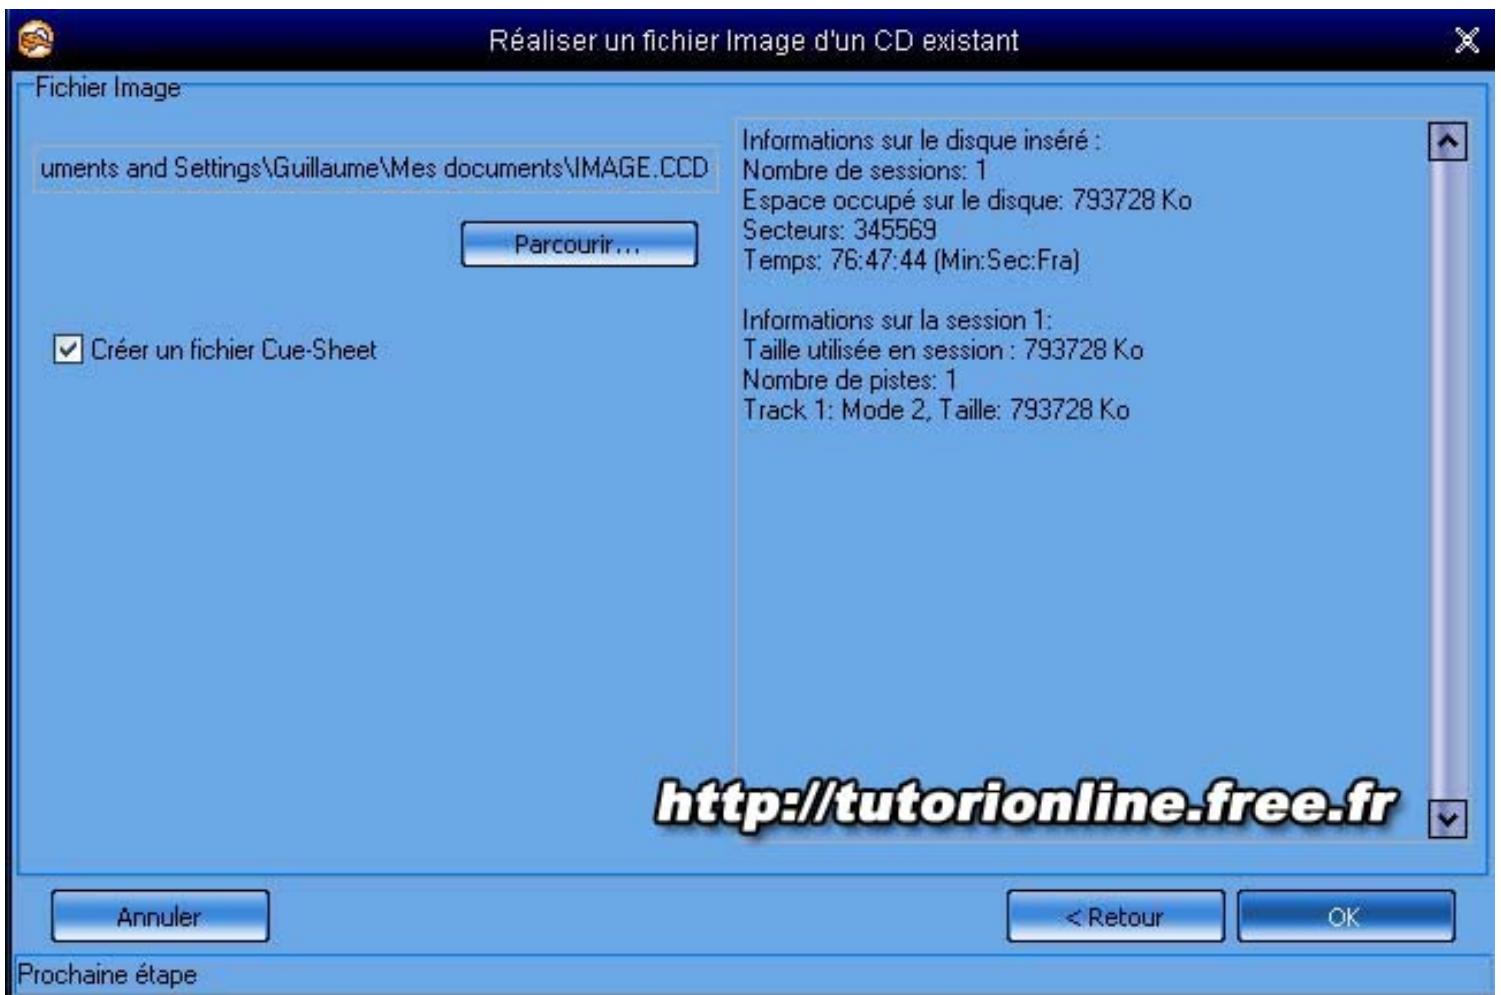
Réaliser un fichier Image d'un CD existant

Fichier Image

uments and Settings\Guillaume\Mes documents\IMAGE.CCD

Parcourir...

Créer un fichier Cue-Sheet

Informations sur le disque inséré :
Nombre de sessions: 1
Espace occupé sur le disque: 793728 Ko
Secteurs: 345569
Temps: 76:47:44 (Min:Sec:Fra)

Informations sur la session 1:
Taille utilisée en session : 793728 Ko
Nombre de pistes: 1
Track 1: Mode 2, Taille: 793728 Ko

http://tutorionline.free.fr

Annuler

< Retour

OK

Prochaine étape